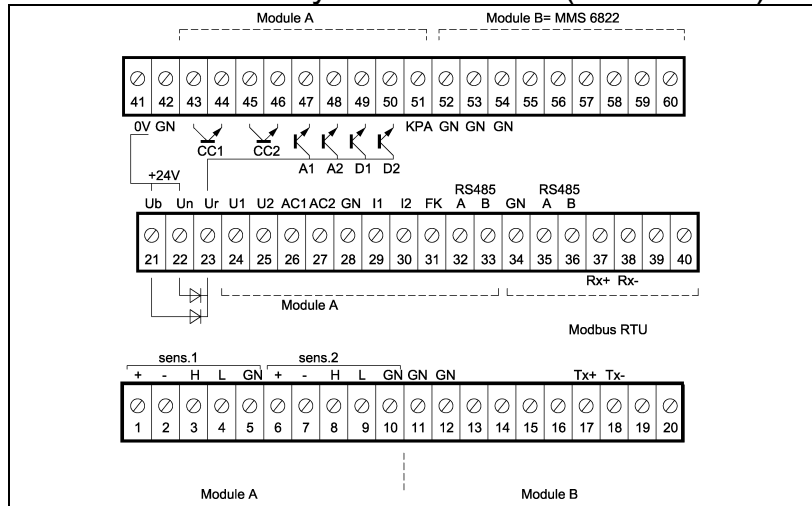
Module A
Module B= MMS 6822

41 42 43 44 45 46 47 48 49 50 51 52 53 54 55 56 57 58 59 60

0V GN
CC1 CC2
A1 A2 D1 D2
KPA GN GN GN

+24V
Ub Un Ur U1 U2 AC1 AC2 GN I1 I2 FK
RS485 A B GN
RS485 A B

21 22 23 24 25 26 27 28 29 30 31 32 33 34 35 36 37 38 39 40

Rx+ Rx-

Module A

Modbus RTU

sens.1
+ - H L GN
sens.2
+ - H L GN GN GN
Tx+ Tx-

1 2 3 4 5 6 7 8 9 10 11 12 13 14 15 16 17 18 19 20

Module A
Module B